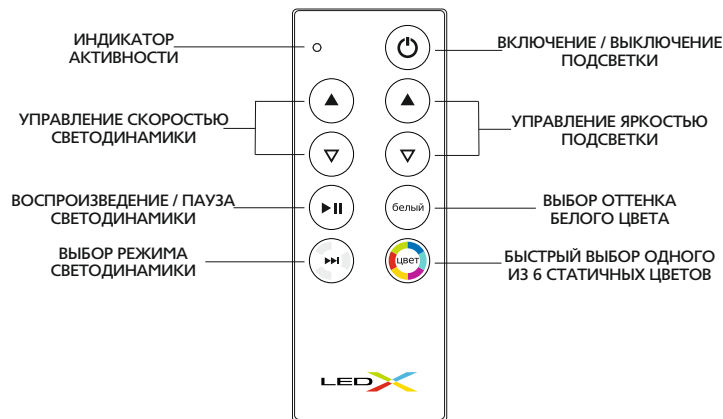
ИНДИКАТОР АКТИВНОСТИ

ВКЛЮЧЕНИЕ / ВЫКЛЮЧЕНИЕ ПОДСВЕТКИ

УПРАВЛЕНИЕ СКОРОСТЬЮ СВЕТОДИНАМИКИ

УПРАВЛЕНИЕ ЯРКОСТЬЮ ПОДСВЕТКИ

ВОСПРОИЗВЕДЕНИЕ / ПАУЗА СВЕТОДИНАМИКИ

белый

ВЫБОР ОТТЕНКА БЕЛОГО ЦВЕТА

ВЫБОР РЕЖИМА СВЕТОДИНАМИКИ

цвет

БЫСТРЫЙ ВЫБОР ОДНОГО ИЗ 6 СТАТИЧНЫХ ЦВЕТОВ

LEDX